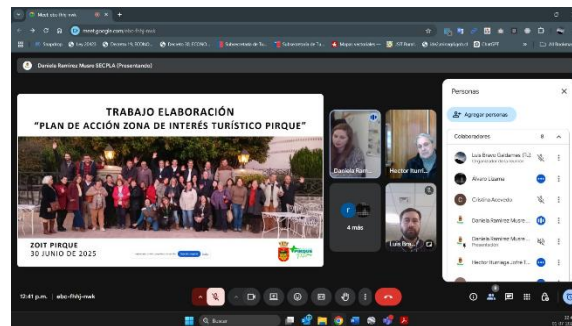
Meet abc-fhhj-mek
meet.google.com/abc-fhhj-mek

Daniela Ramírez Muere SECPLA (Presentando)

TRABAJO ELABORACIÓN
"PLAN DE ACCIÓN ZONA DE INTERÉS TURÍSTICO PIRQUE"

ZOIT PIRQUE
30 JUNIO DE 2025

Daniela Ram...
Hector Iturri...
4 más
Luis Bra...

Personas
Agregar personas
Colaboradores
Luis Bravo Cardenas (Tú)
Organizador de la reunión
Alvaro Ugarte
Cristina Acevedo
Daniela Ramírez Muere...
Daniela Ramírez Muere...
Presentación
Hector Iturriaga...

12:41 p.m. | abc-fhhj-mek

Buscar